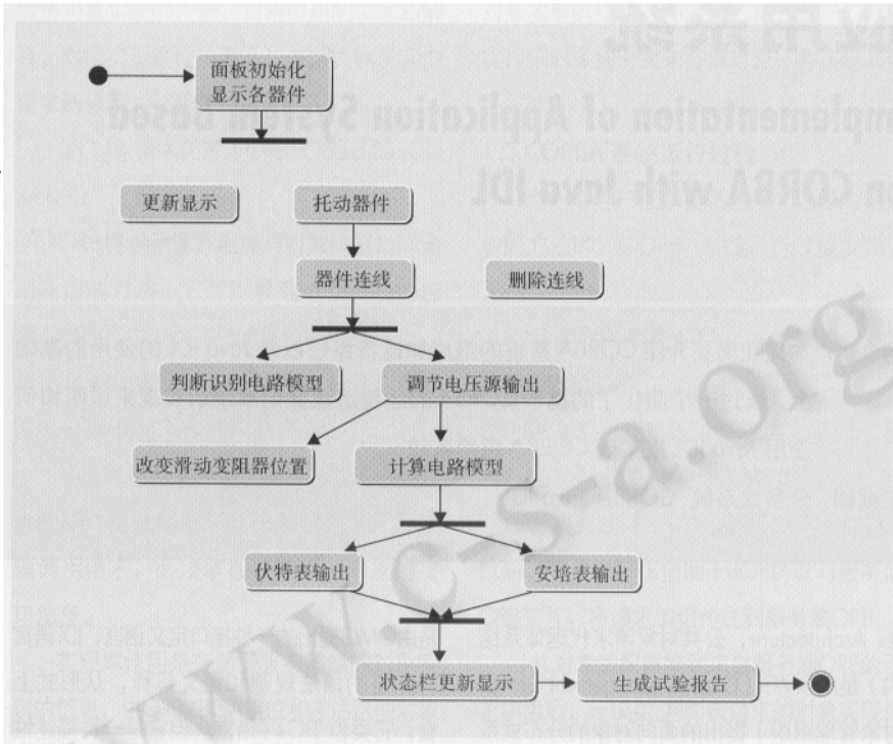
面板初始化
显示各器件

更新显示

托动器件

器件连线

删除连线

判断识别电路模型

调节电压源输出

改变滑动变阻器位置

计算电路模型

伏特表输出

安培表输出

状态栏更新显示

生成试验报告

mplementation of Application System Based
n CORBA with Java IDL

www.c-s-a.org